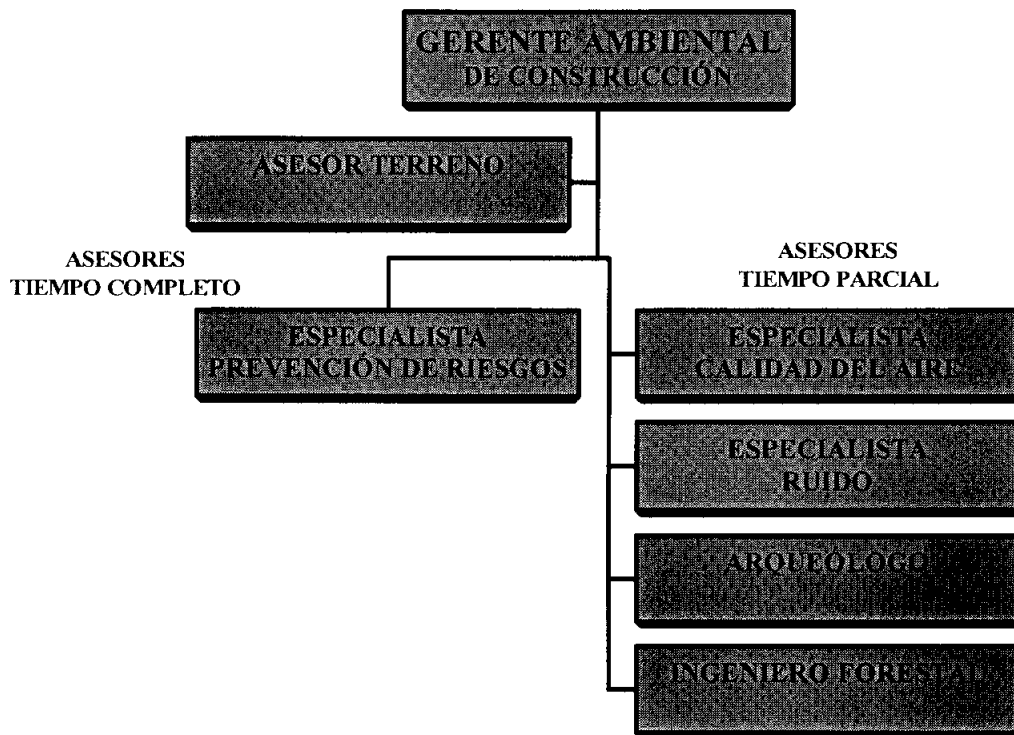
GERENTE AMBIENTAL
DE CONSTRUCCIÓN

ASESOR TERRENO

ASESORES
TIEMPO COMPLETO

ASESORES
TIEMPO PARCIAL

ESPECIALISTA
PREVENCIÓN DE RIESGOS

ESPECIALISTA
CALIDAD DEL AIRE

ESPECIALISTA
RUIDO

ARQUEÓLOGO

INGENIERO FORESTAL